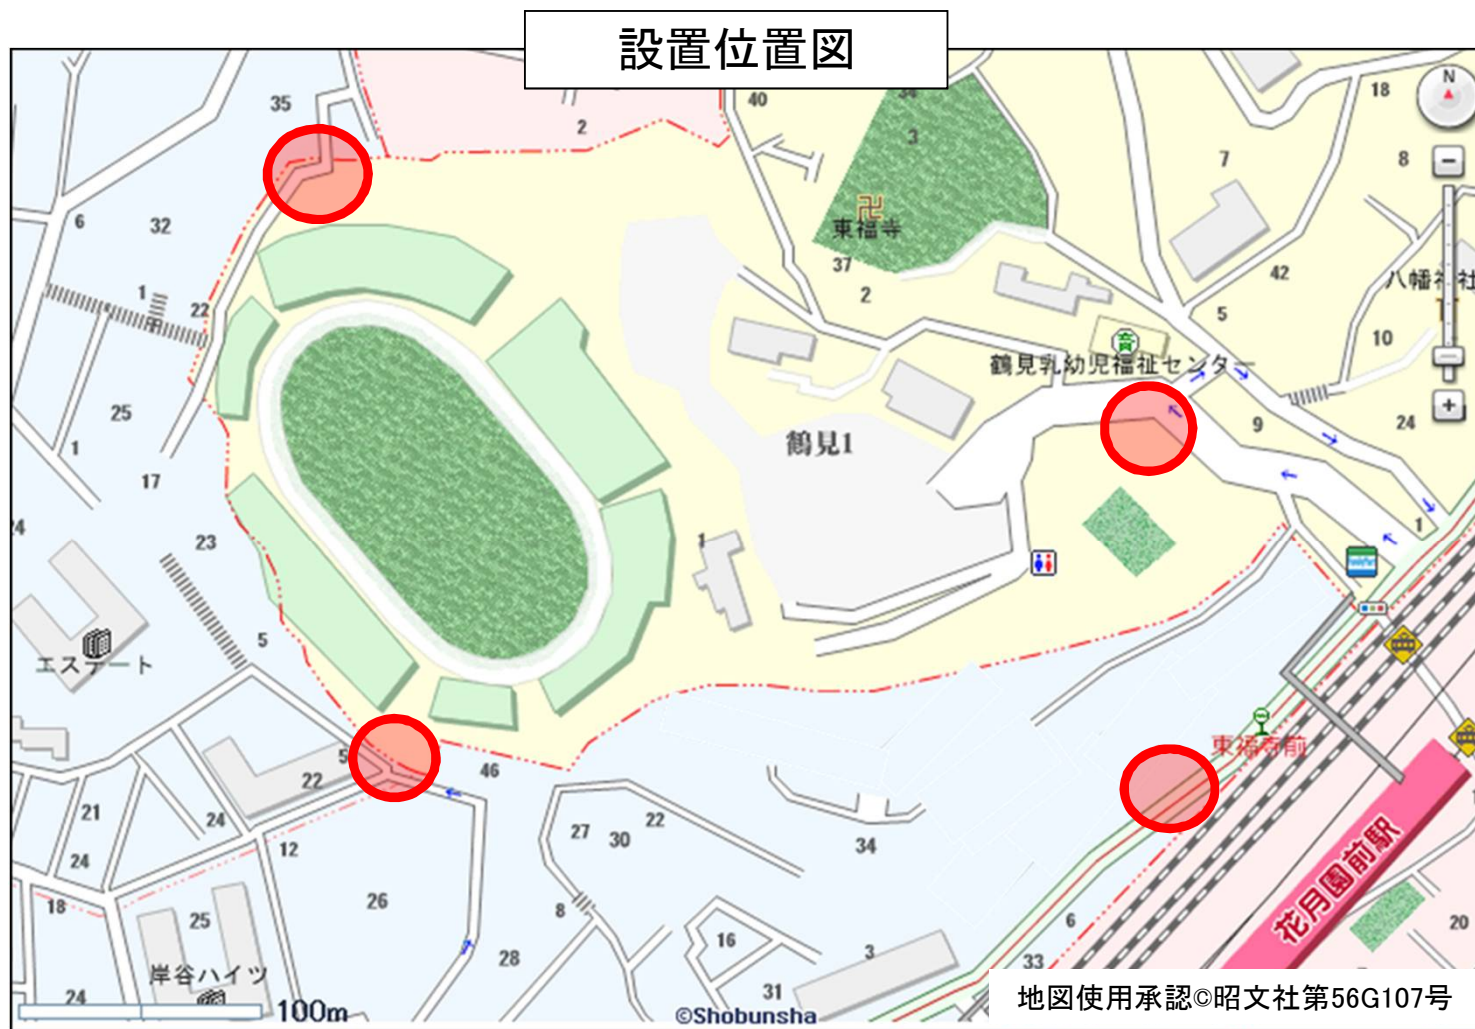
設置位置図

35
2
40
34
3
東福寺
37
2
18
7
8
42
八幡社
5
10
24
9
1
鶴見乳幼児福祉センター
鶴見1
6
32
1
22
25
1
17
24
23
5
エステート
1
5
22
46
21
24
24
12
18
25
26
27
30
22
8
28
16
31
3
34
6
33
岸谷ハイツ
24
100m
東福寺前
花月園前駅
20
N
©Shobunsha
地図使用承認©昭文社第56G107号